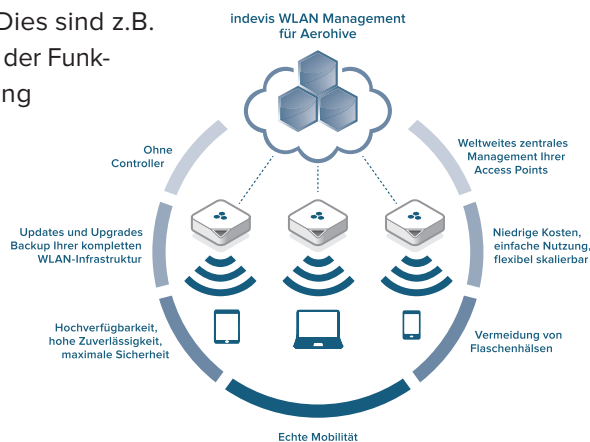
Dies sind z.B. der Funk- ng

indevis WLAN Management für Aerohive

Ohne Controller

Weltweites zentrales Management Ihrer Access Points

Updates und Upgrades Backup Ihrer kompletten WLAN-Infrastruktur

Niedrige Kosten, einfache Nutzung, flexibel skalierbar

Hochverfügbarkeit, hohe Zuverlässigkeit, maximale Sicherheit

Vermeidung von Flaschenhälsen

Echte Mobilität